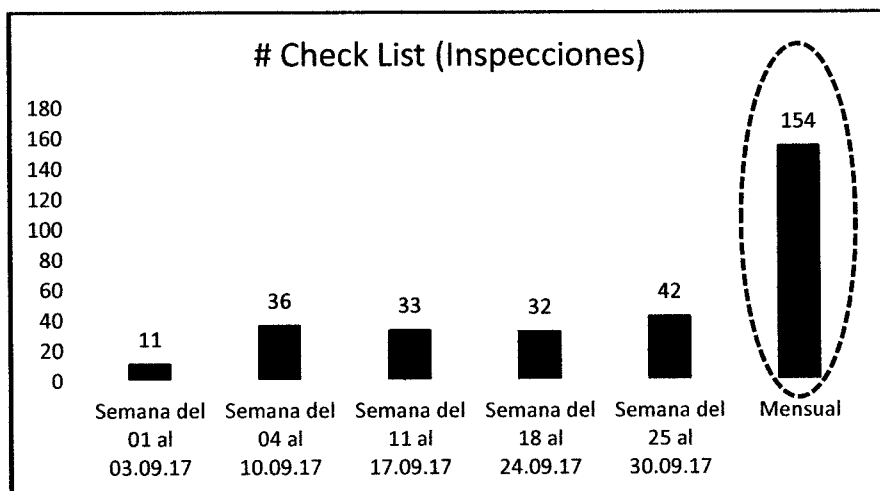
# Check List (Inspecciones)

180
160
140
120
100
80
60
40
20
0

11
36
33
32
42
154

Semana del 01 al 03.09.17
Semana del 04 al 10.09.17
Semana del 11 al 17.09.17
Semana del 18 al 24.09.17
Semana del 25 al 30.09.17
Mensual